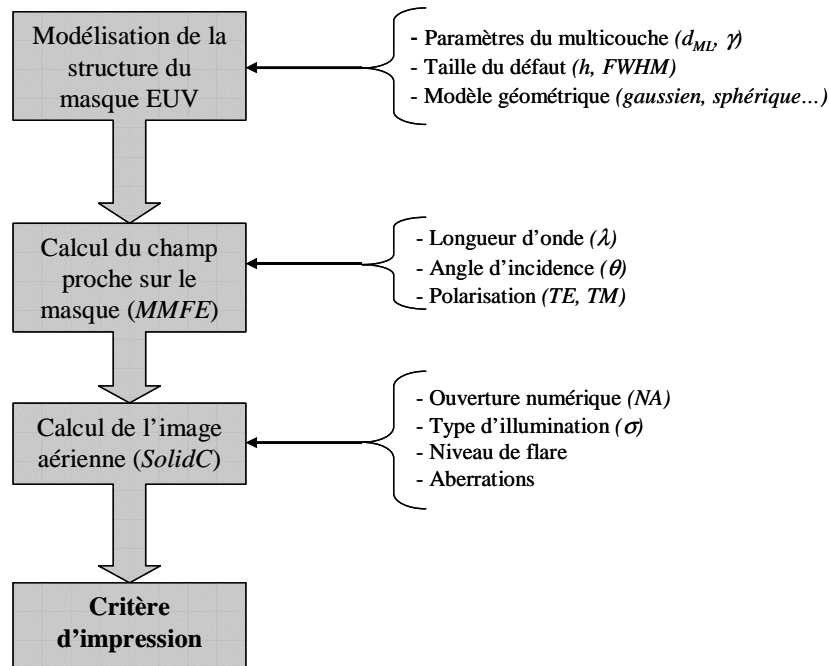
Modélisation de la structure du masque EUV

- Paramètres du multicouche *($d_{ML}$, $\gamma$)*
- Taille du défaut *(h, FWHM)*
- Modèle géométrique *(gaussien, sphérique…)*

Calcul du champ proche sur le masque (*MMFE*)

- Longueur d'onde *($\lambda$)*
- Angle d'incidence *($\theta$)*
- Polarisation *(TE, TM)*

Calcul de l'image aérienne (*SolidC*)

- Ouverture numérique *(NA)*
- Type d'illumination *($\sigma$)*
- Niveau de flare
- Aberrations

**Critère d'impression**